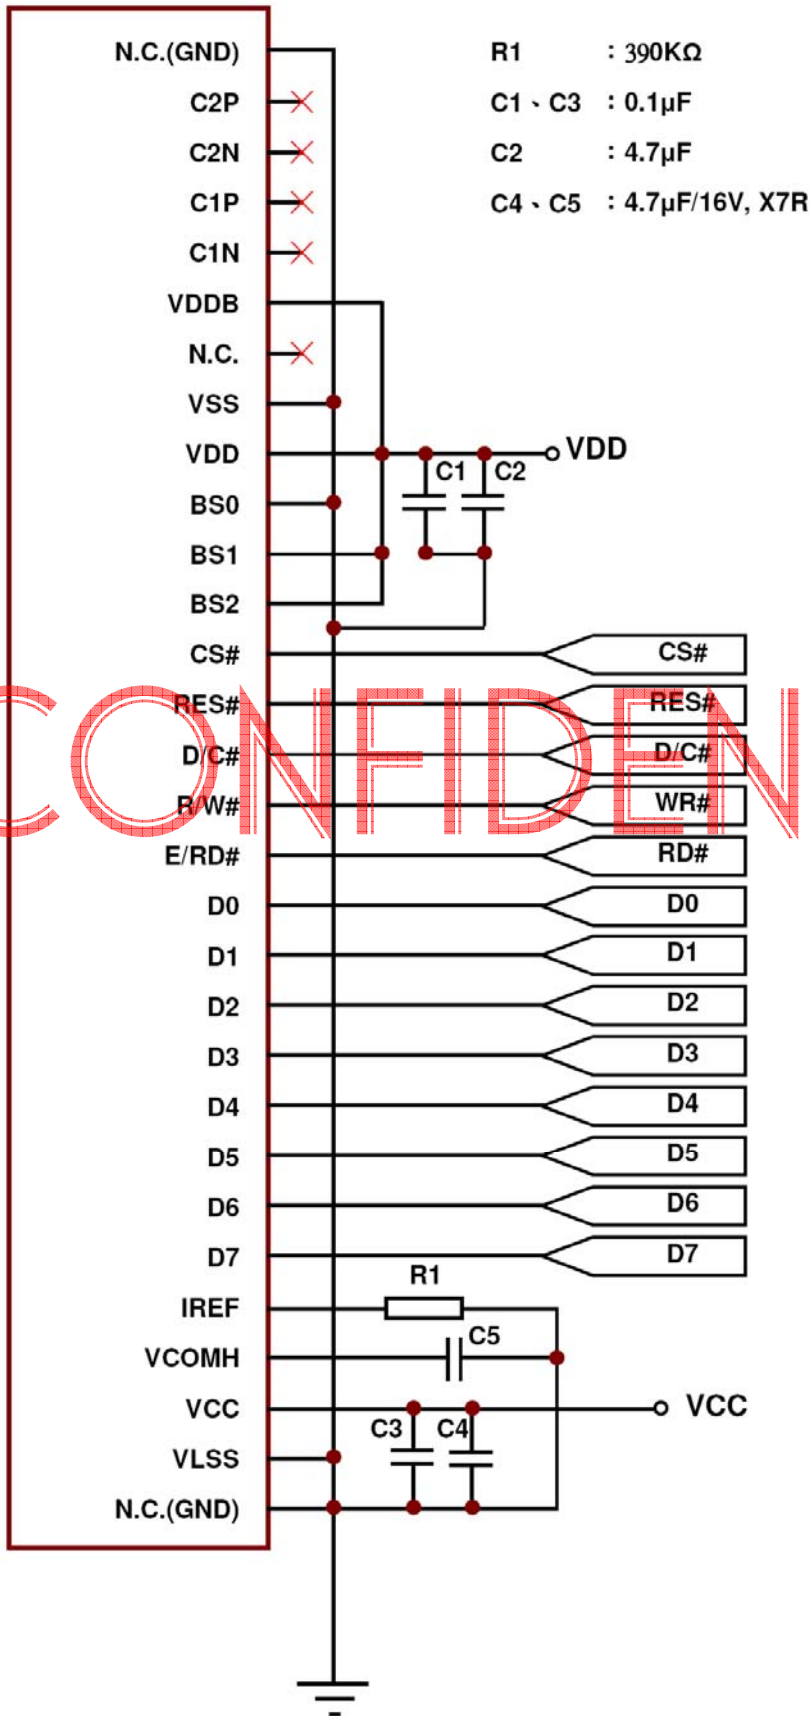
N.C.(GND)
C2P
C2N
C1P
C1N
VDDB
N.C.
VSS
VDD
BS0
BS1
BS2
CS#
RES#
D/C#
R/W#
E/RD#
D0
D1
D2
D3
D4
D5
D6
D7
IREF
VCOMH
VCC
VLSS
N.C.(GND)

R1 : 390KΩ
C1、C3 : 0.1μF
C2 : 4.7μF
C4、C5 : 4.7μF/16V, X7R

VDD
C1
C2

CS#
RES#
D/C#
WR#
RD#
D0
D1
D2
D3
D4
D5
D6
D7

R1
C5
VCC
C3
C4

CONFIDEN